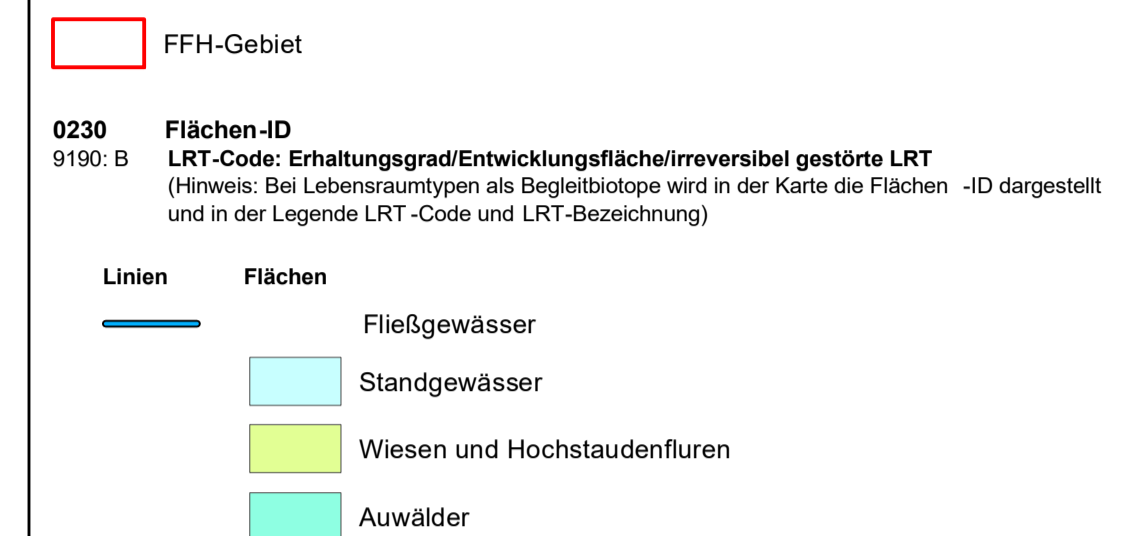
FFH-Gebiet

0230 Flächen-ID
9190: B LRT-Code: Erhaltungsgrad/Entwicklungsfläche/irreversibel gestörte LRT
(Hinweis: Bei Lebensraumtypen als Begleitbiotope wird in der Karte die Flächen -ID dargestellt und in der Legende LRT -Code und LRT-Bezeichnung)

Linien Flächen

Fließgewässer

Standgewässer

Wiesen und Hochstaudenfluren

Auwälder